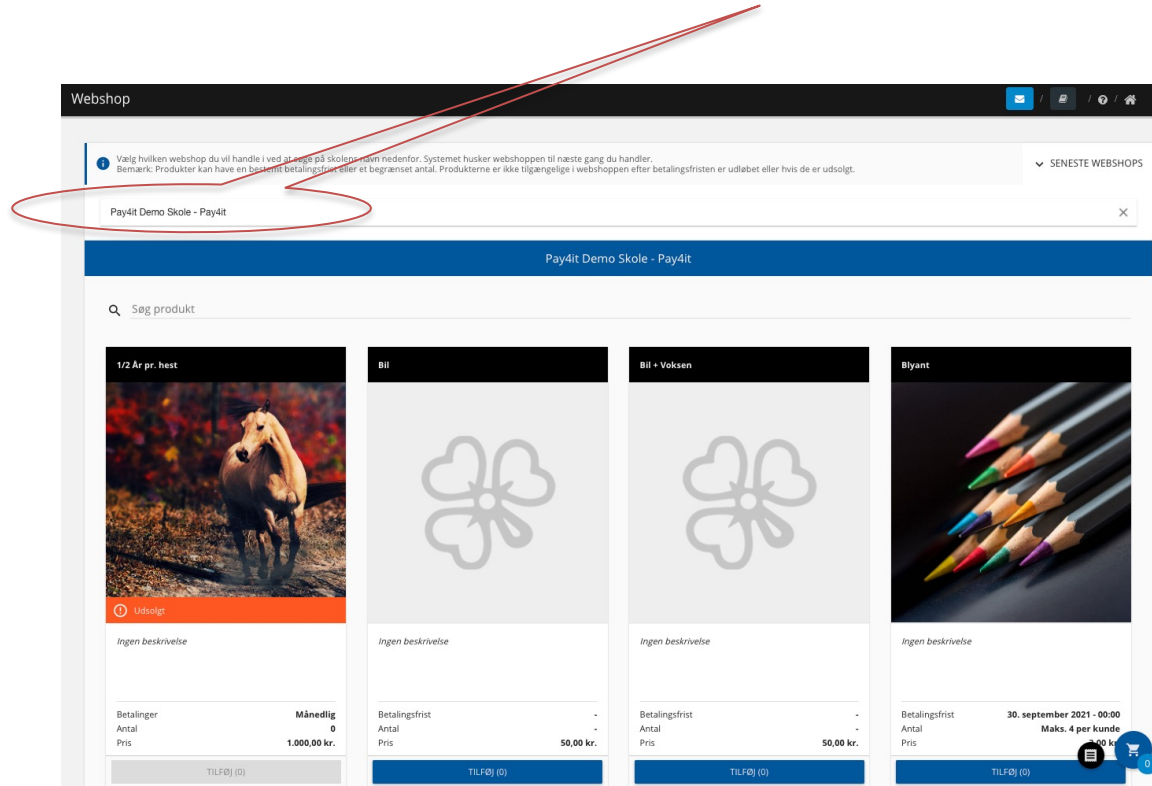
Webshop

Vælg hvilken webshop du vil handle i ved at søge på skolens navn nedenfor. Systemet husker webshoppen til næste gang du handler.
Bemærk: Produkter kan have en bestemt betalingsfrist eller et begrænset antal. Produkterne er ikke tilgængelige i webshoppen efter betalingsfristen er udløbet eller hvis de er udsolgt.

SENESTE WEBSHOPS

Pay4it Demo Skole - Pay4it

Pay4it Demo Skole - Pay4it

Søg produkt

1/2 År pr. hest

Udsolgt

Ingen beskrivelse

| | |
|---|---|
| Betalinger | Månedlig |
| Antal | 0 |
| Pris | 1.000,00 kr. |

TILFØJ (0)

Bil

Ingen beskrivelse

| | |
|---|---|
| Betalingsfrist | - |
| Antal | - |
| Pris | 50,00 kr. |

TILFØJ (0)

Bil + Voksen

Ingen beskrivelse

| | |
|---|---|
| Betalingsfrist | - |
| Antal | - |
| Pris | 50,00 kr. |

TILFØJ (0)

Blyant

Ingen beskrivelse

| | |
|---|---|
| Betalingsfrist | 30. september 2021 - 00:00 |
| Antal | Maks. 4 per kunde |
| Pris | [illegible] |

TILFØJ (0)

0